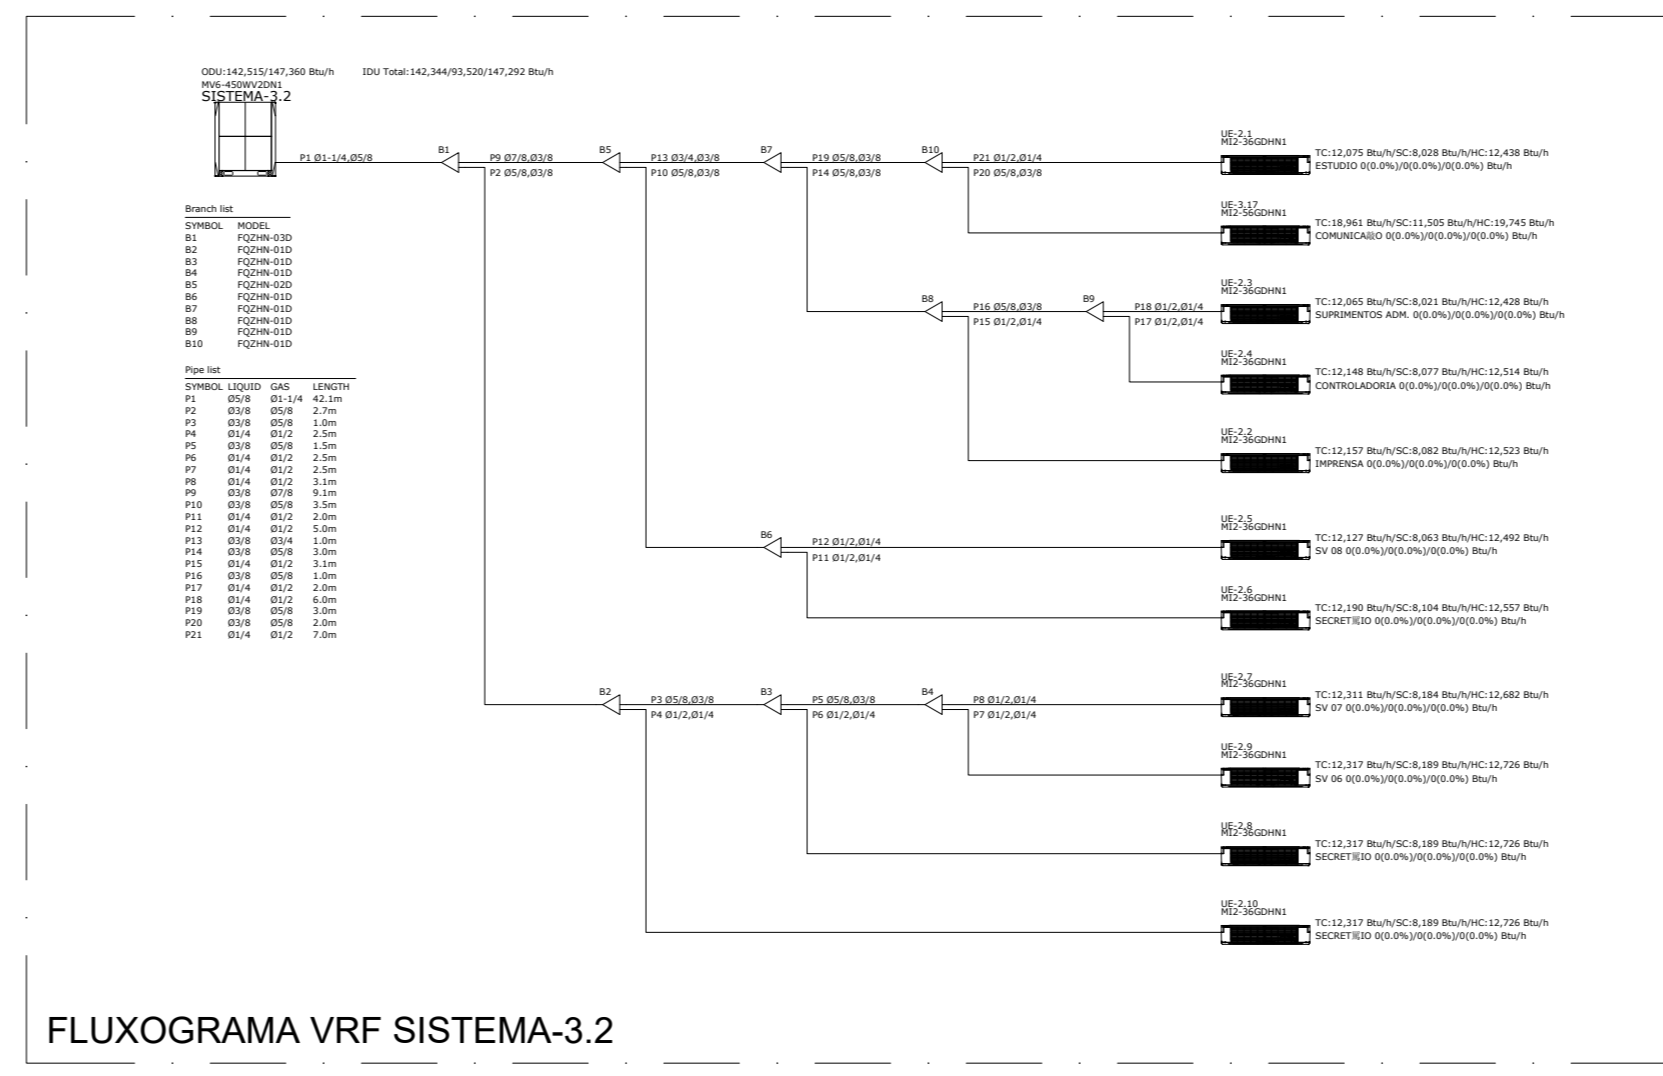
ODU:142,515/147,360 Btu/h IDU Total:142,344/93,520/147,292 Btu/h
MV6-450WV2DN1
SISTEMA-3.2

P1 Ø1-1/4,Ø5/8
B1
P9 Ø7/8,Ø3/8
P2 Ø5/8,Ø3/8
B5
P13 Ø3/4,Ø3/8
P10 Ø5/8,Ø3/8
B7
P19 Ø5/8,Ø3/8
P14 Ø5/8,Ø3/8
B10
P21 Ø1/2,Ø1/4
P20 Ø5/8,Ø3/8

UE-2.1
MI2-36GDHN1
TC:12,075 Btu/h/SC:8,028 Btu/h/HC:12,438 Btu/h
ESTUDIO 0(0.0%)/0(0.0%)/0(0.0%) Btu/h

UE-3.17
MI2-56GDHN1
TC:18,961 Btu/h/SC:11,505 Btu/h/HC:19,745 Btu/h
COMUNICA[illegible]O 0(0.0%)/0(0.0%)/0(0.0%) Btu/h

B8
P16 Ø5/8,Ø3/8
P15 Ø1/2,Ø1/4
B9
P18 Ø1/2,Ø1/4
P17 Ø1/2,Ø1/4

UE-2.3
MI2-36GDHN1
TC:12,065 Btu/h/SC:8,021 Btu/h/HC:12,428 Btu/h
SUPRIMENTOS ADM. 0(0.0%)/0(0.0%)/0(0.0%) Btu/h

UE-2.4
MI2-36GDHN1
TC:12,148 Btu/h/SC:8,077 Btu/h/HC:12,514 Btu/h
CONTROLADORIA 0(0.0%)/0(0.0%)/0(0.0%) Btu/h

UE-2.2
MI2-36GDHN1
TC:12,157 Btu/h/SC:8,082 Btu/h/HC:12,523 Btu/h
IMPRENSA 0(0.0%)/0(0.0%)/0(0.0%) Btu/h

B6
P12 Ø1/2,Ø1/4
P11 Ø1/2,Ø1/4

UE-2.5
MI2-36GDHN1
TC:12,127 Btu/h/SC:8,063 Btu/h/HC:12,492 Btu/h
SV 08 0(0.0%)/0(0.0%)/0(0.0%) Btu/h

UE-2.6
MI2-36GDHN1
TC:12,190 Btu/h/SC:8,104 Btu/h/HC:12,557 Btu/h
SECRET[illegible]IO 0(0.0%)/0(0.0%)/0(0.0%) Btu/h

B2
P3 Ø5/8,Ø3/8
P4 Ø1/2,Ø1/4
B3
P5 Ø5/8,Ø3/8
P6 Ø1/2,Ø1/4
B4
P8 Ø1/2,Ø1/4
P7 Ø1/2,Ø1/4

UE-2.7
MI2-36GDHN1
TC:12,311 Btu/h/SC:8,184 Btu/h/HC:12,682 Btu/h
SV 07 0(0.0%)/0(0.0%)/0(0.0%) Btu/h

UE-2.9
MI2-36GDHN1
TC:12,317 Btu/h/SC:8,189 Btu/h/HC:12,726 Btu/h
SV 06 0(0.0%)/0(0.0%)/0(0.0%) Btu/h

UE-2.8
MI2-36GDHN1
TC:12,317 Btu/h/SC:8,189 Btu/h/HC:12,726 Btu/h
SECRET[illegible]IO 0(0.0%)/0(0.0%)/0(0.0%) Btu/h

UE-2.10
MI2-36GDHN1
TC:12,317 Btu/h/SC:8,189 Btu/h/HC:12,726 Btu/h
SECRET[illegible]IO 0(0.0%)/0(0.0%)/0(0.0%) Btu/h

Branch list
| SYMBOL | MODEL |
|---|---|
| B1 | FQZHN-03D |
| B2 | FQZHN-01D |
| B3 | FQZHN-01D |
| B4 | FQZHN-01D |
| B5 | FQZHN-02D |
| B6 | FQZHN-01D |
| B7 | FQZHN-01D |
| B8 | FQZHN-01D |
| B9 | FQZHN-01D |
| B10 | FQZHN-01D |

Pipe list
| SYMBOL | LIQUID | GAS | LENGTH |
|---|---|---|---|
| P1 | Ø5/8 | Ø1-1/4 | 42.1m |
| P2 | Ø3/8 | Ø5/8 | 2.7m |
| P3 | Ø3/8 | Ø5/8 | 1.0m |
| P4 | Ø1/4 | Ø1/2 | 2.5m |
| P5 | Ø3/8 | Ø5/8 | 1.5m |
| P6 | Ø1/4 | Ø1/2 | 2.5m |
| P7 | Ø1/4 | Ø1/2 | 2.5m |
| P8 | Ø1/4 | Ø1/2 | 3.1m |
| P9 | Ø3/8 | Ø7/8 | 9.1m |
| P10 | Ø3/8 | Ø5/8 | 3.5m |
| P11 | Ø1/4 | Ø1/2 | 2.0m |
| P12 | Ø1/4 | Ø1/2 | 5.0m |
| P13 | Ø3/8 | Ø3/4 | 1.0m |
| P14 | Ø3/8 | Ø5/8 | 3.0m |
| P15 | Ø1/4 | Ø1/2 | 3.1m |
| P16 | Ø3/8 | Ø5/8 | 1.0m |
| P17 | Ø1/4 | Ø1/2 | 2.0m |
| P18 | Ø1/4 | Ø1/2 | 6.0m |
| P19 | Ø3/8 | Ø5/8 | 3.0m |
| P20 | Ø3/8 | Ø5/8 | 2.0m |
| P21 | Ø1/4 | Ø1/2 | 7.0m |

FLUXOGRAMA VRF SISTEMA-3.2